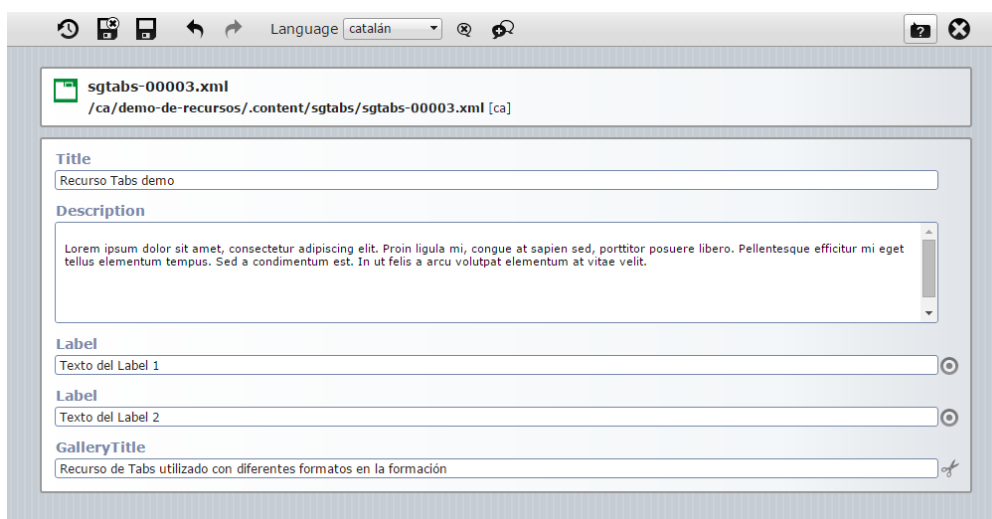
Language catalán

sgtabs-00003.xml
/ca/demo-de-recursos/.content/sgtabs/sgtabs-00003.xml [ca]

Title
Recurso Tabs demo

Description
Lorem ipsum dolor sit amet, consectetur adipiscing elit. Proin ligula mi, congue at sapien sed, porttitor posuere libero. Pellentesque efficitur mi eget tellus elementum tempus. Sed a condimentum est. In ut felis a arcu volutpat elementum at vitae velit.

Label
Texto del Label 1

Label
Texto del Label 2

GalleryTitle
Recurso de Tabs utilizado con diferentes formatos en la formación